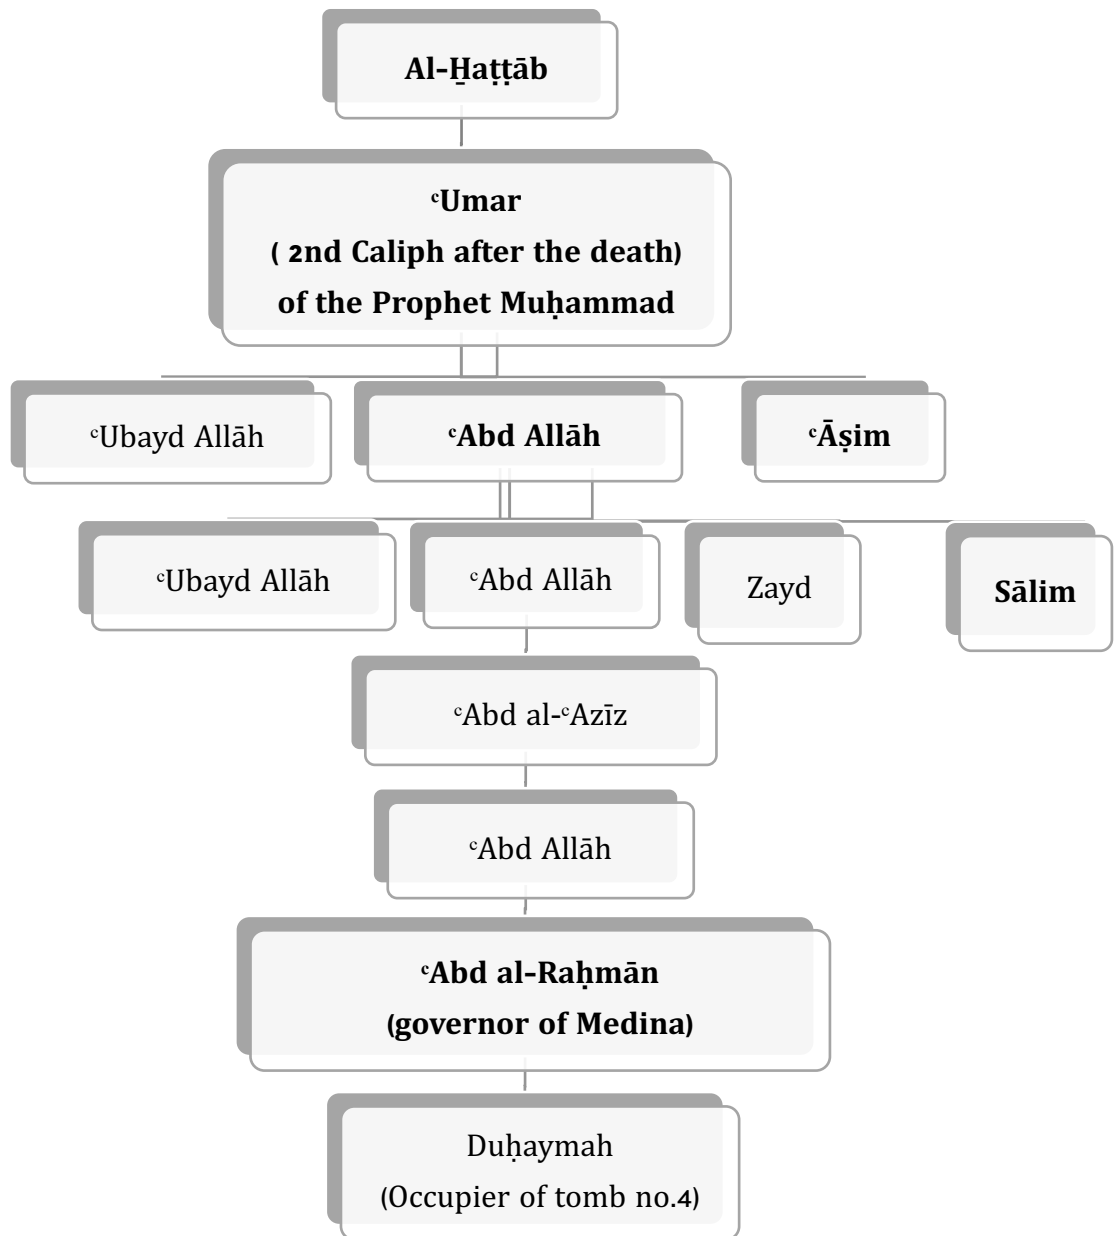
Al-Ḫaṭṭāb

ᶜUmar
( 2nd Caliph after the death)
of the Prophet Muḥammad

ᶜUbayd Allāh

ᶜAbd Allāh

ᶜĀṣim

ᶜUbayd Allāh

ᶜAbd Allāh

Zayd

Sālim

ᶜAbd al-ᶜAzīz

ᶜAbd Allāh

ᶜAbd al-Raḥmān
(governor of Medina)

Duḥaymah
(Occupier of tomb no.4)